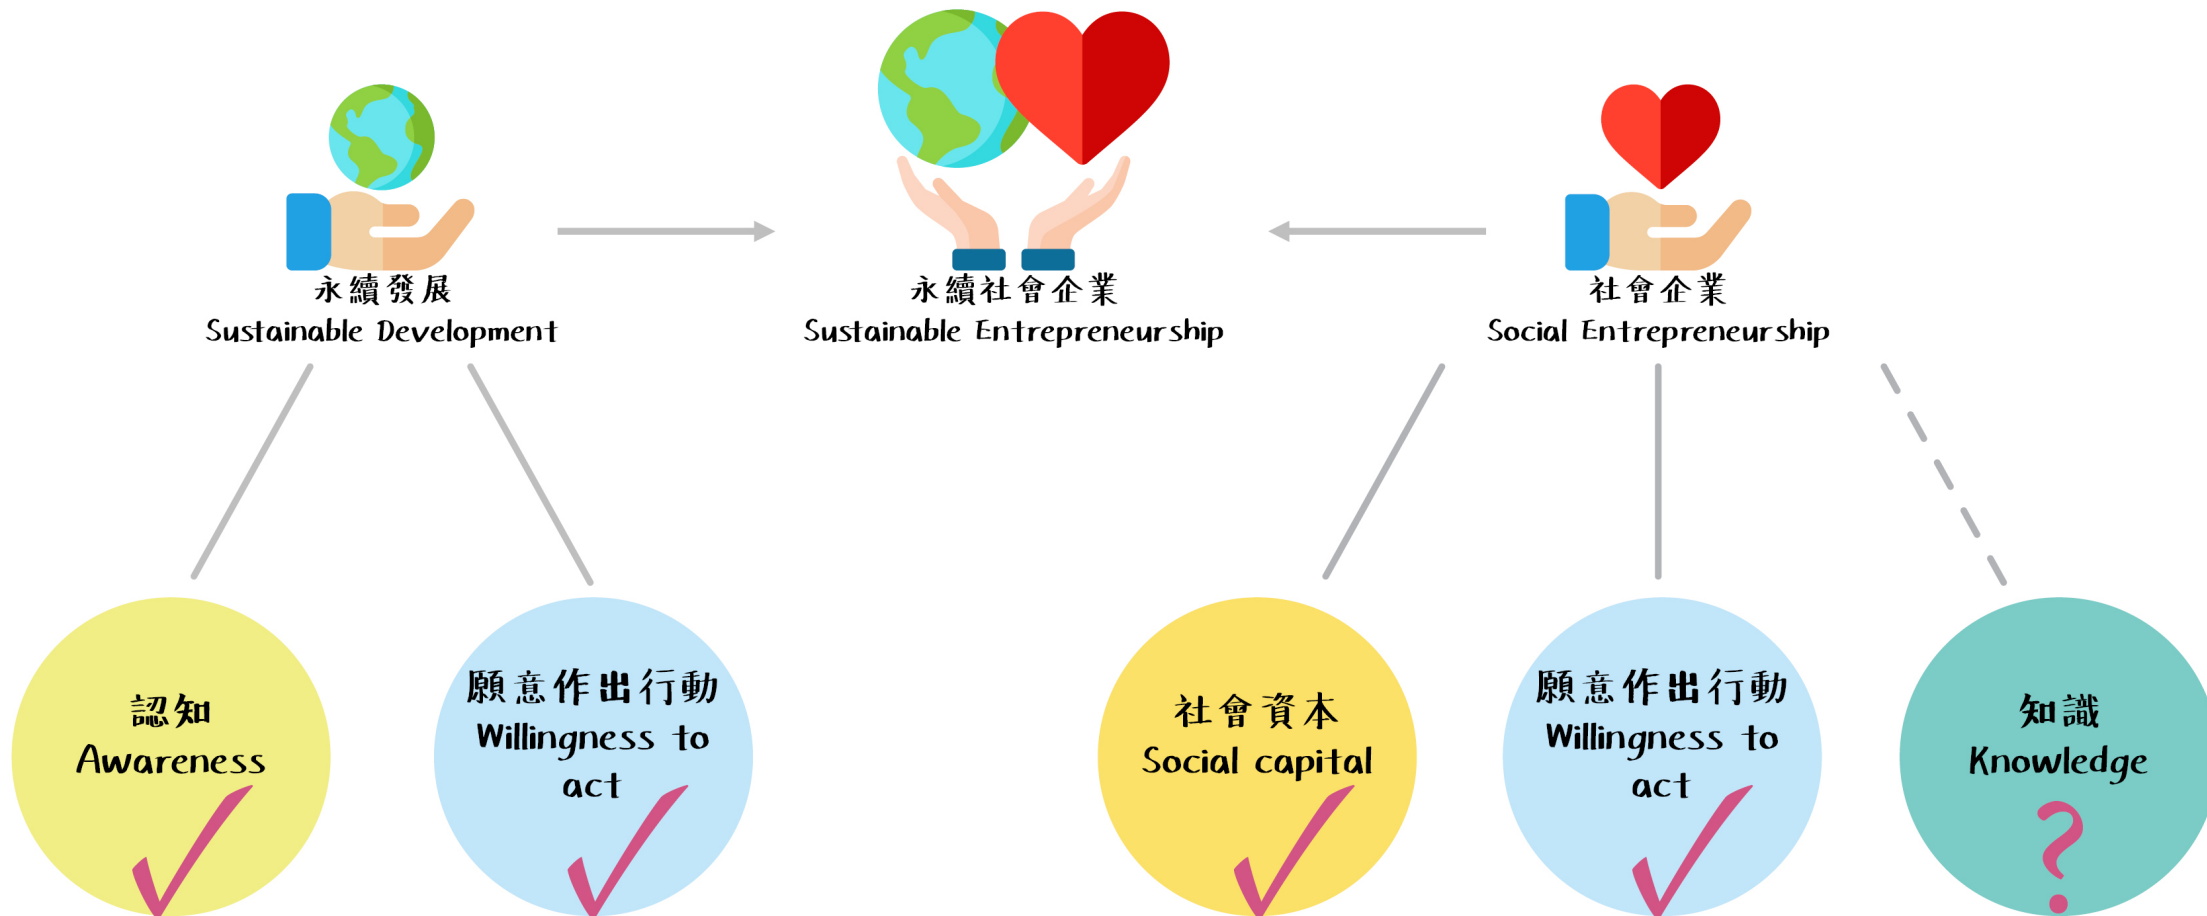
永續發展
Sustainable Development

永續社會企業
Sustainable Entrepreneurship

社會企業
Social Entrepreneurship

認知
Awareness
✓

願意作出行動
Willingness to act
✓

社會資本
Social capital
✓

願意作出行動
Willingness to act
✓

知識
Knowledge
?